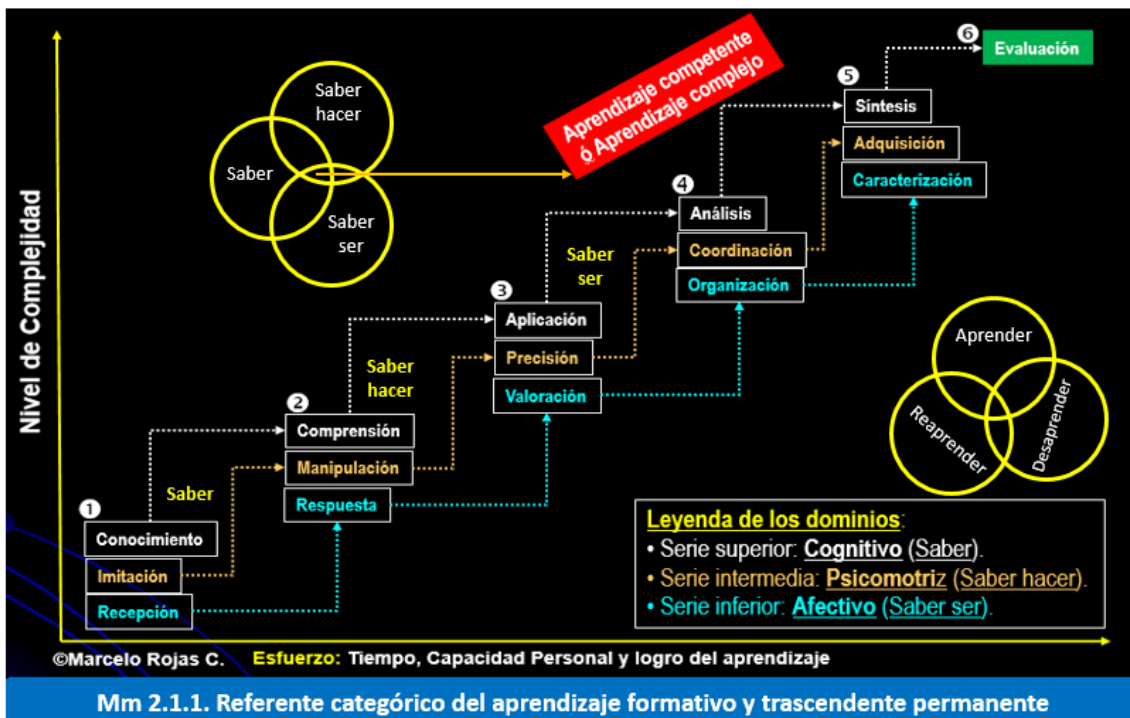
Nivel de Complejidad

Saber hacer

Saber

Saber ser

Aprendizaje competente ó Aprendizaje complejo

6 Evaluación

5 Síntesis

Adquisición

Caracterización

4 Análisis

Coordinación

Organización

Saber ser

3 Aplicación

Precisión

Valoración

Saber hacer

2 Comprensión

Manipulación

Respuesta

Saber

1 Conocimiento

Imitación

Recepción

Aprender

Reaprender

Desaprender

Leyenda de los dominios:
• Serie superior: Cognitivo (Saber).
• Serie intermedia: Psicomotriz (Saber hacer).
• Serie inferior: Afectivo (Saber ser).

©Marcelo Rojas C. Esfuerzo: Tiempo, Capacidad Personal y logro del aprendizaje

Mm 2.1.1. Referente categórico del aprendizaje formativo y trascendente permanente